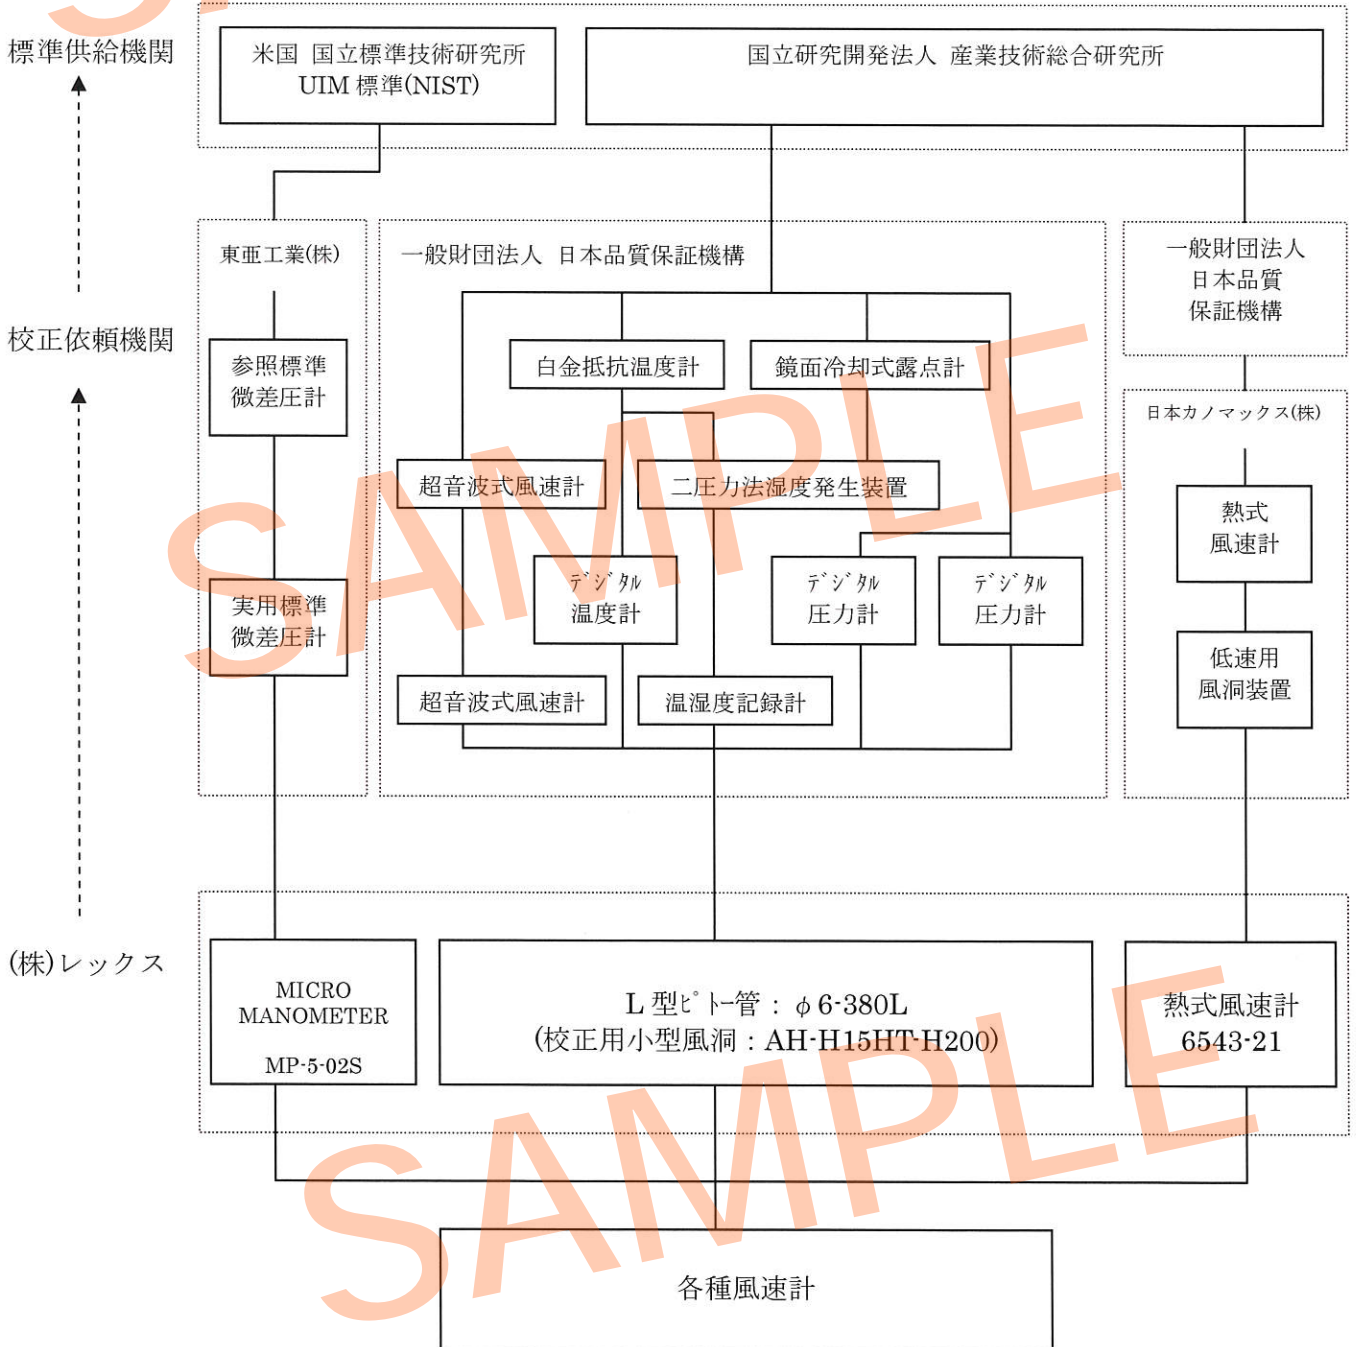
標準供給機関

米国 国立標準技術研究所
UIM 標準(NIST)

国立研究開発法人 産業技術総合研究所

校正依頼機関

東亜工業(株)

参照標準
微差圧計

実用標準
微差圧計

一般財団法人 日本品質保証機構

白金抵抗温度計

鏡面冷却式露点計

超音波式風速計

二圧力法湿度発生装置

デジタル
温度計

デジタル
圧力計

デジタル
圧力計

超音波式風速計

温湿度記録計

一般財団法人
日本品質
保証機構

日本カノマックス(株)

熱式
風速計

低速用
風洞装置

(株)レックス

MICRO
MANOMETER
MP-5-02S

L 型ピトー管 : $\phi$ 6-380L
(校正用小型風洞 : AH-H15HT-H200)

熱式風速計
6543-21

各種風速計

SAMPLE
SAMPLE